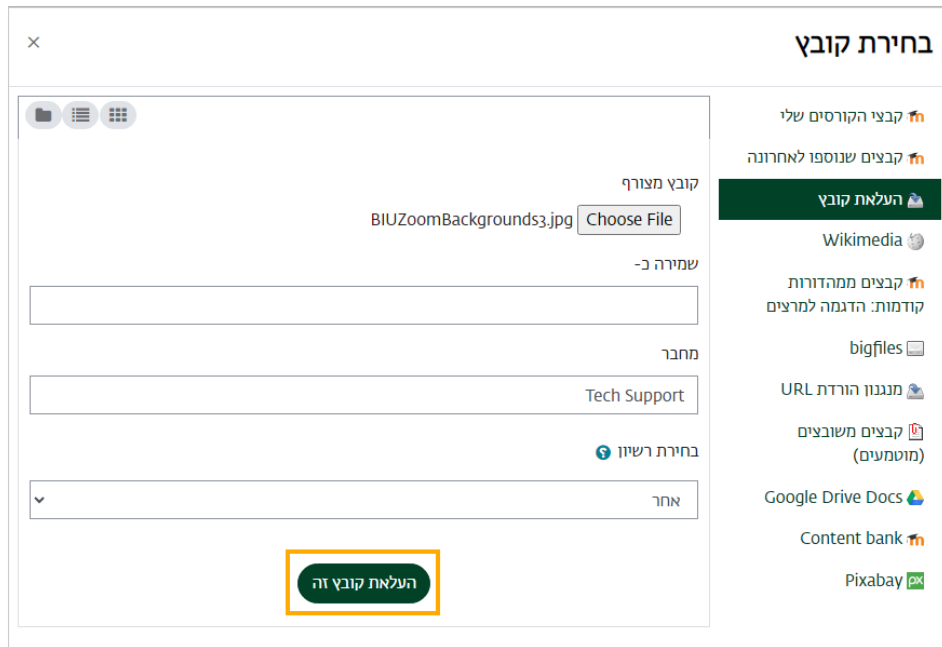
בחירת קובץ

×

קבצי הקורסים שלי
קבצים שנוספו לאחרונה
העלאת קובץ
Wikimedia
קבצים ממהדורות קודמות: הדגמה למרצים
bigfiles
מנגנון הורדת URL
קבצים משובצים (מוטמעים)
Google Drive Docs
Content bank
Pixabay

קובץ מצורף
Choose File BIUZoomBackgrounds3.jpg

שמירה כ-

מחבר
Tech Support

בחירת רשיון
אחר

העלאת קובץ זה